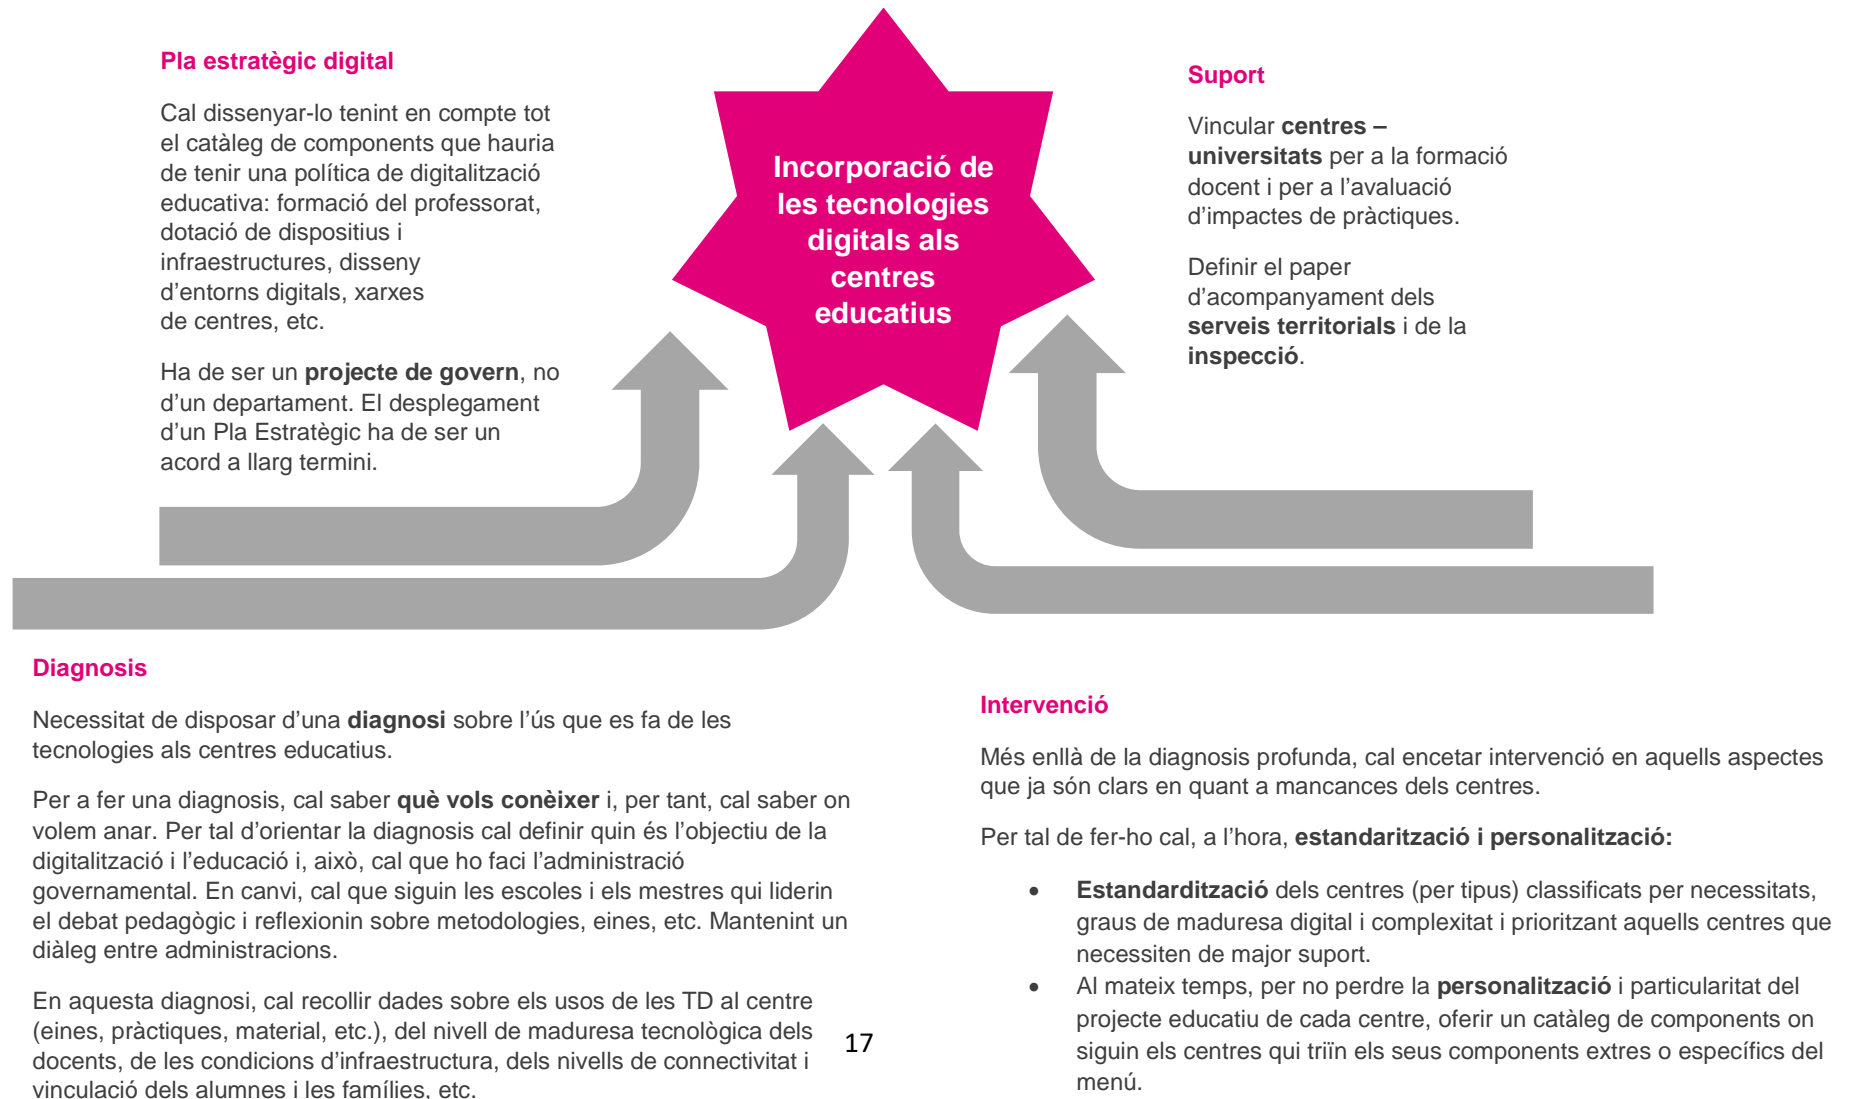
Pla estratègic digital

Cal dissenyar-lo tenint en compte tot el catàleg de components que hauria de tenir una política de digitalització educativa: formació del professorat, dotació de dispositius i infraestructures, disseny d'entorns digitals, xarxes de centres, etc.

Ha de ser un **projecte de govern**, no d'un departament. El desplegament d'un Pla Estratègic ha de ser un acord a llarg termini.

Incorporació de les tecnologies digitals als centres educatius

Suport

Vincular **centres – universitats** per a la formació docent i per a l'avaluació d'impactes de pràctiques.

Definir el paper d'acompanyament dels **serveis territorials** i de la **inspecció**.

Diagnosis

Necessitat de disposar d'una **diagnosi** sobre l'ús que es fa de les tecnologies als centres educatius.

Per a fer una diagnosis, cal saber **què vols conèixer** i, per tant, cal saber on volem anar. Per tal d'orientar la diagnosis cal definir quin és l'objectiu de la digitalització i l'educació i, això, cal que ho faci l'administració governamental. En canvi, cal que siguin les escoles i els mestres qui liderin el debat pedagògic i reflexionin sobre metodologies, eines, etc. Mantenint un diàleg entre administracions.

En aquesta diagnosi, cal recollir dades sobre els usos de les TD al centre (eines, pràctiques, material, etc.), del nivell de maduresa tecnològica dels docents, de les condicions d'infraestructura, dels nivells de connectivitat i vinculació dels alumnes i les famílies, etc.

Intervenció

Més enllà de la diagnosis profunda, cal encetar intervenció en aquells aspectes que ja són clars en quant a mancances dels centres.

Per tal de fer-ho cal, a l'hora, **estandarització i personalització:**

- **Estandardització** dels centres (per tipus) classificats per necessitats, graus de maduresa digital i complexitat i prioritzant aquells centres que necessiten de major suport.
- Al mateix temps, per no perdre la **personalització** i particularitat del projecte educatiu de cada centre, oferir un catàleg de components on siguin els centres qui triïn els seus components extres o específics del menú.

17